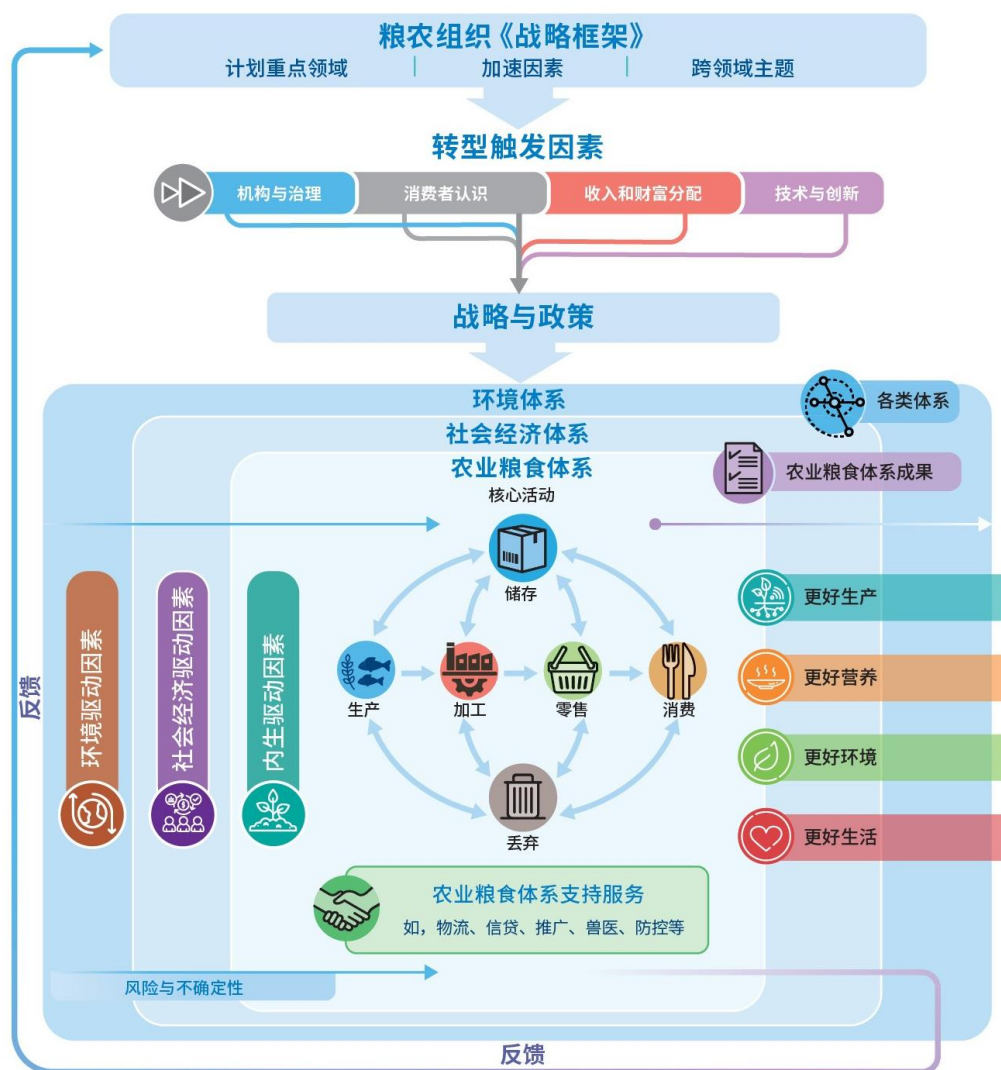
粮农组织《战略框架》
计划重点领域 | 加速因素 | 跨领域主题

转型触发因素
机构与治理
消费者认识
收入和财富分配
技术与创新

战略与政策

环境体系
各类体系
社会经济体系
农业粮食体系
农业粮食体系成果
核心活动

储存
生产
加工
零售
消费
丢弃

环境驱动因素
社会经济驱动因素
内生驱动因素

更好生产
更好营养
更好环境
更好生活

农业粮食体系支持服务
如，物流、信贷、推广、兽医、防控等

风险与不确定性

反馈
反馈